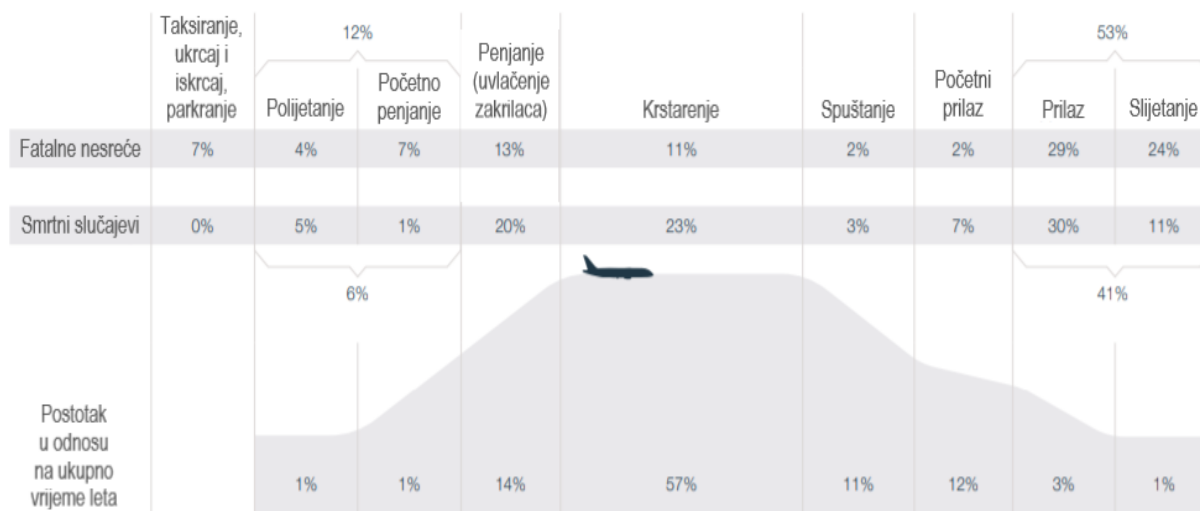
|  | Taksiranje, ukrcaj i iskrcaj, parkranje | Polijetanje | Početno penjanje | Penjanje (uvlačenje zakrilaca) | Krstarenje | Spuštanje | Početni prilaz | Prilaz | Slijetanje |
|---|---|---|---|---|---|---|---|---|---|
| Fatalne nesreće | 7% | 4% | 7% | 13% | 11% | 2% | 2% | 29% | 24% |
| Smrtni slučajevi | 0% | 5% | 1% | 20% | 23% | 3% | 7% | 30% | 11% |
| Postotak u odnosu na ukupno vrijeme leta |  | 1% | 1% | 14% | 57% | 11% | 12% | 3% | 1% |

12%

53%

6%

41%